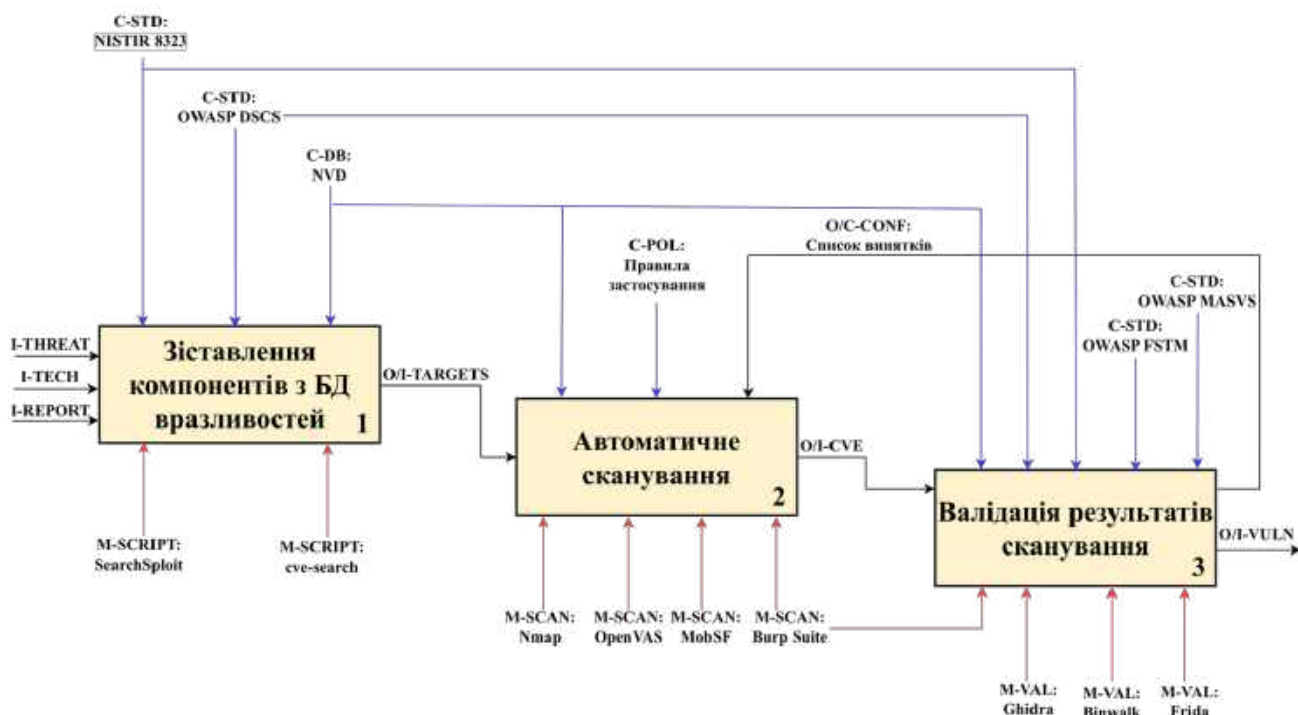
C-STD:
NISTIR 8323

C-STD:
OWASP DSCS

C-DB:
NVD

O/C-CONF:
Список винятків

C-POL:
Правила
застосування

C-STD:
OWASP MASVS

C-STD:
OWASP FSTM

I-THREAT
I-TECH
I-REPORT

Зіставлення компонентів з БД вразливостей 1

O/I-TARGETS

Автоматичне сканування 2

O/I-CVE

Валідація результатів сканування 3

O/I-VULN

M-SCRIPT:
SearchSploit

M-SCRIPT:
cve-search

M-SCAN:
Nmap

M-SCAN:
OpenVAS

M-SCAN:
MobSF

M-SCAN:
Burp Suite

M-VAL:
Ghidra

M-VAL:
Binwalk

M-VAL:
Frida